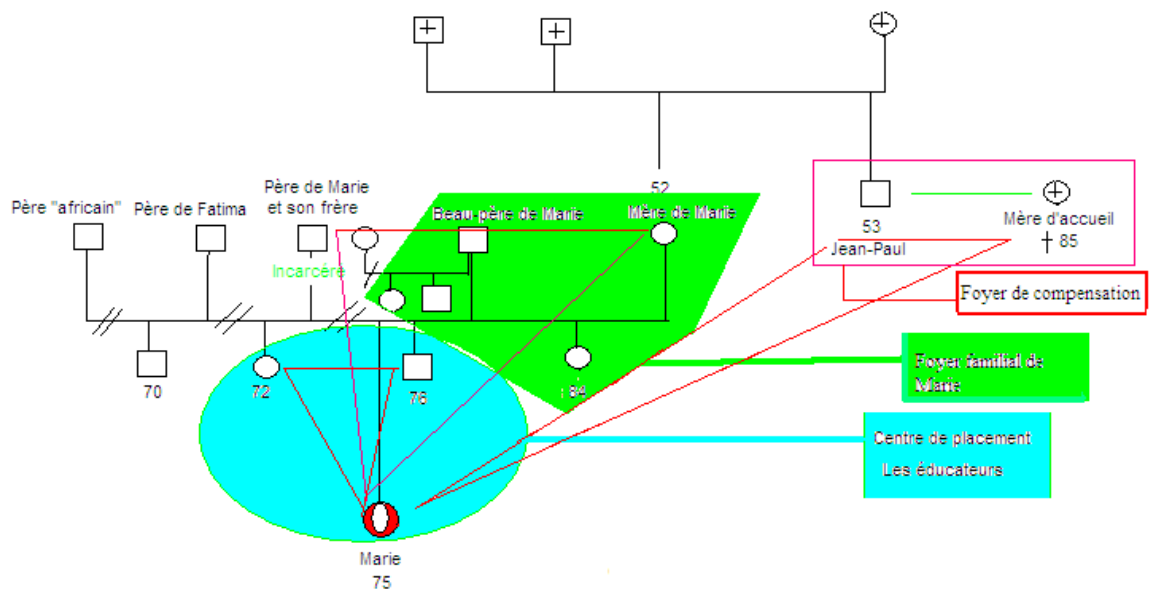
52

Père "africain"

Père de Fatima

Père de Marie et son frère

Incarcéré

Beau-père de Marie

Mère de Marie

53

Jean-Paul

Mère d'accueil

† 85

Foyer de compensation

70

72

76

Foyer familial de Marie

Centre de placement

Les éducateurs

Marie

75